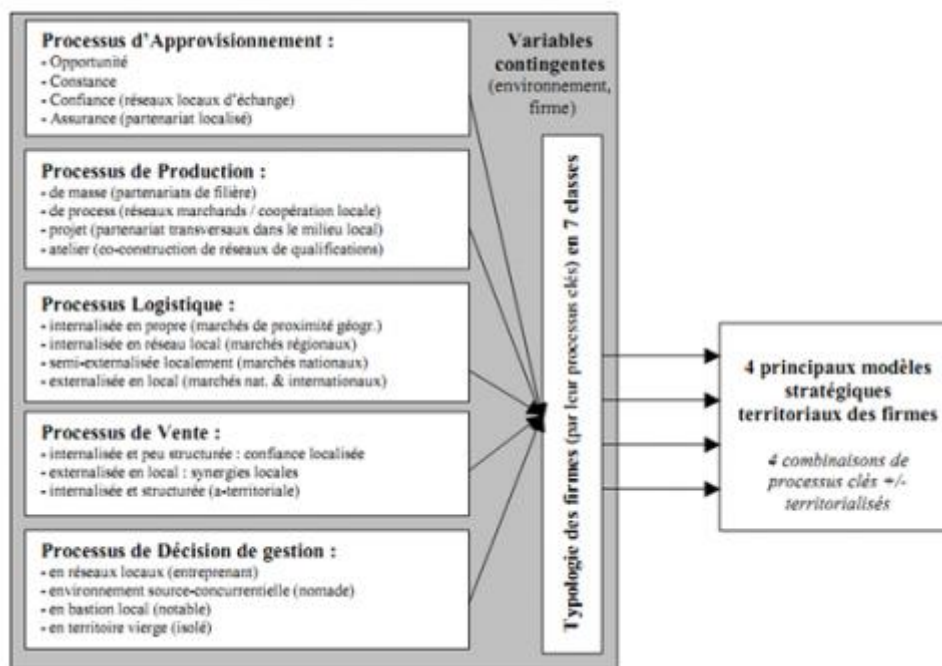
Processus d'Approvisionnement :
- Opportunité
- Constance
- Confiance (réseaux locaux d'échange)
- Assurance (partenariat localisé)

Processus de Production :
- de masse (partenariats de filière)
- de process (réseaux marchands / coopération locale)
- projet (partenariat transversaux dans le milieu local)
- atelier (co-construction de réseaux de qualifications)

Processus Logistique :
- internalisée en propre (marchés de proximité géogr.)
- internalisée en réseau local (marchés régionaux)
- semi-externalisée localement (marchés nationaux)
- externalisée en local (marchés nat. & internationaux)

Processus de Vente :
- internalisée et peu structurée : confiance localisée
- externalisée en local : synergies locales
- internalisée et structurée (a-territoriale)

Processus de Décision de gestion :
- en réseaux locaux (entreprenant)
- environnement source-concurrentielle (nomade)
- en bastion local (notable)
- en territoire vierge (isolé)

Variables contingentes (environnement, firme)

Typologie des firmes (par leur processus clés) en 7 classes

4 principaux modèles stratégiques territoriaux des firmes

4 combinaisons de processus clés +/- territorialisés